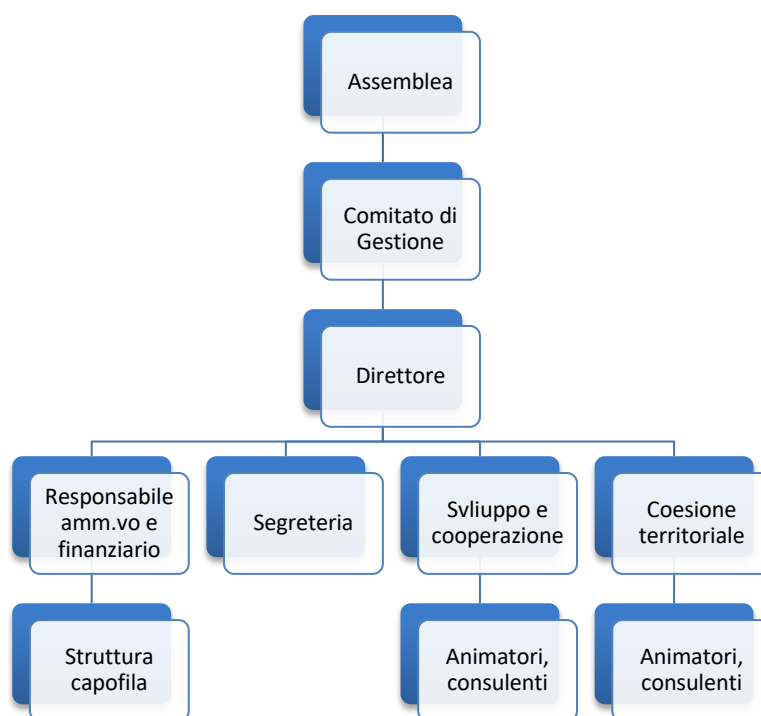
Assemblea

Comitato di Gestione

Direttore

Responsabile amm.vo e finanziario

Segreteria

Svliuppo e cooperazione

Coesione territoriale

Struttura capofila

Animatori, consulenti

Animatori, consulenti